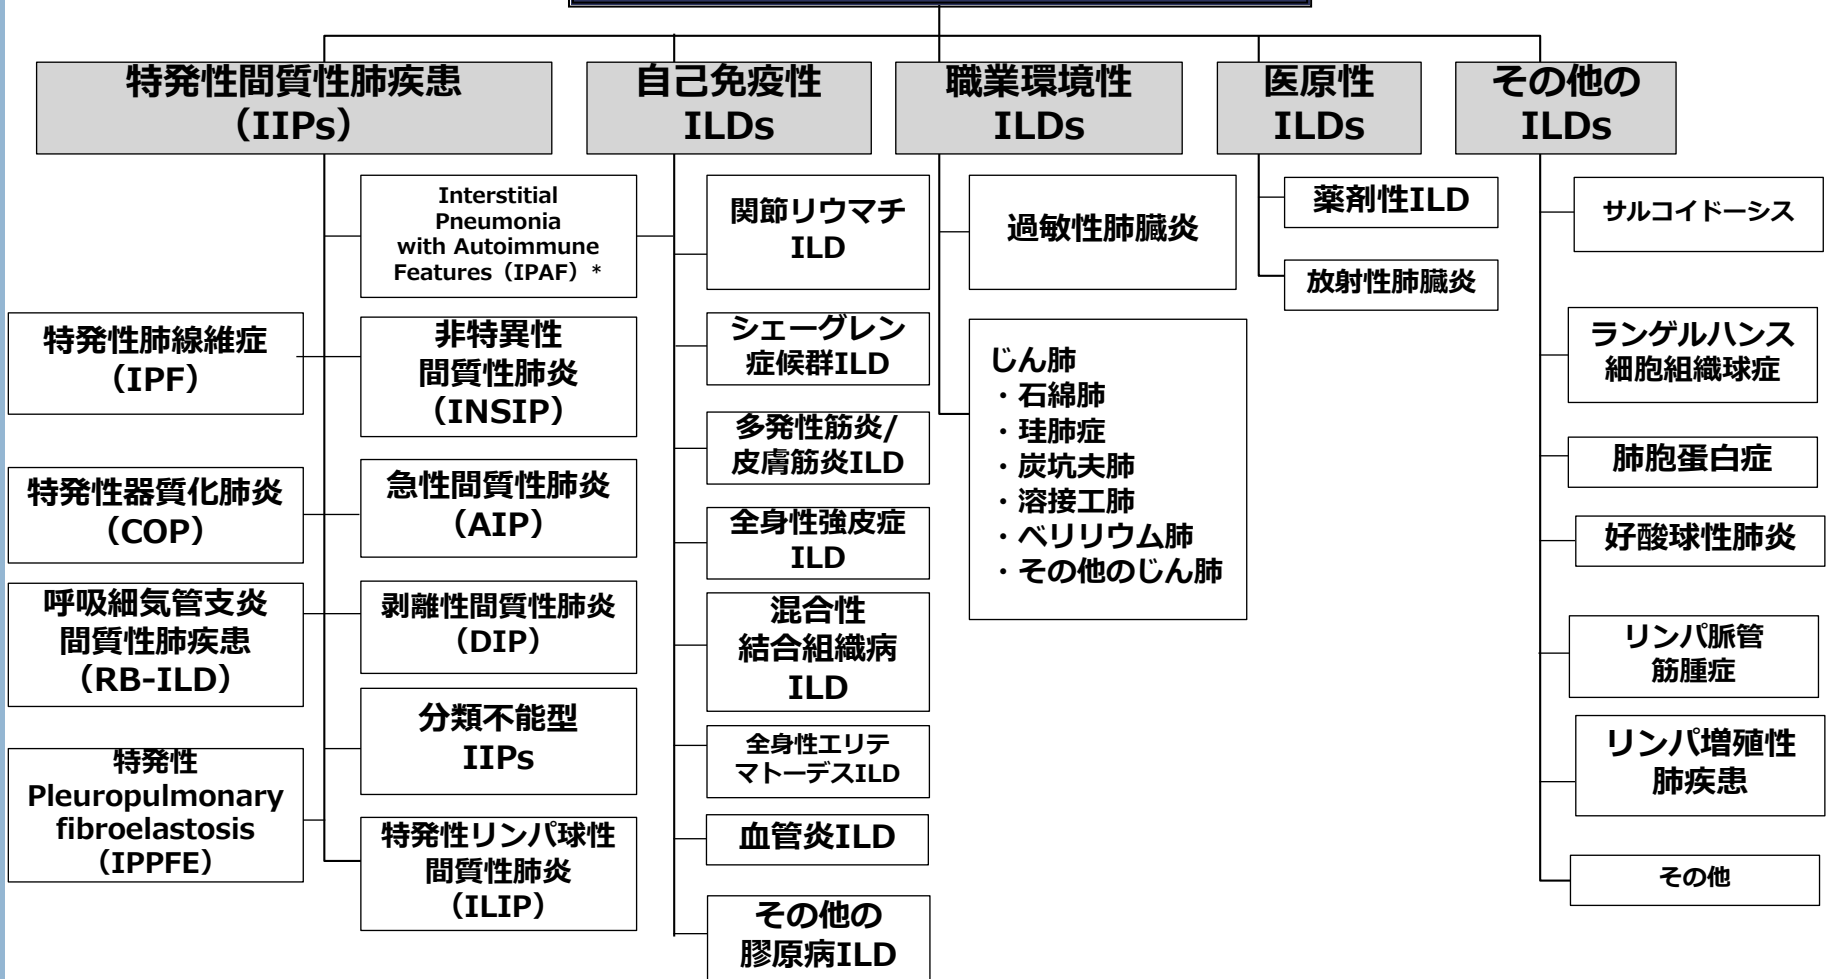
特発性間質性肺疾患（IIPs）

自己免疫性 ILDs

職業環境性 ILDs

医原性 ILDs

その他の ILDs

Interstitial Pneumonia with Autoimmune Features（IPAF）*

特発性肺線維症（IPF）

非特異性間質性肺炎（INSIP）

特発性器質化肺炎（COP）

急性間質性肺炎（AIP）

呼吸細気管支炎間質性肺疾患（RB-ILD）

剥離性間質性肺炎（DIP）

分類不能型 IIPs

特発性 Pleuropulmonary fibroelastosis（IPPFE）

特発性リンパ球性間質性肺炎（ILIP）

関節リウマチ ILD

シェーグレン症候群ILD

多発性筋炎/皮膚筋炎ILD

全身性強皮症 ILD

混合性結合組織病 ILD

全身性エリテマトーデスILD

血管炎ILD

その他の膠原病ILD

過敏性肺臓炎

じん肺
・石綿肺
・珪肺症
・炭坑夫肺
・溶接工肺
・ベリリウム肺
・その他のじん肺

薬剤性ILD

放射性肺臓炎

サルコイドーシス

ランゲルハンス細胞組織球症

肺胞蛋白症

好酸球性肺炎

リンパ脈管筋腫症

リンパ増殖性肺疾患

その他